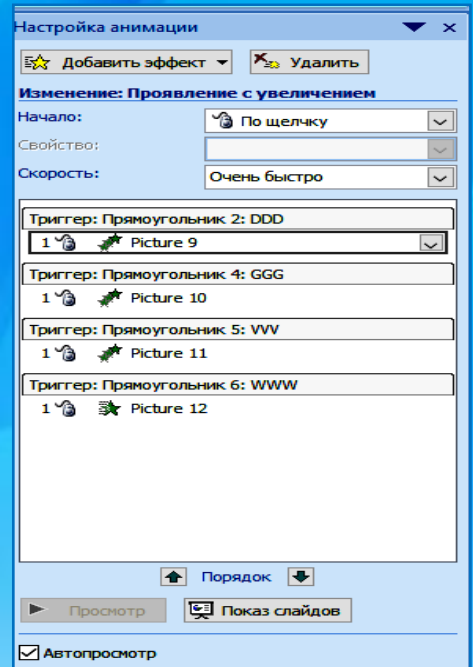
Настройка анимации

Добавить эффект

Удалить

Изменение: Проявление с увеличением

Начало:

По щелчку

Свойство:

Скорость:

Очень быстро

Триггер: Прямоугольник 2: DDD

1 Picture 9

Триггер: Прямоугольник 4: GGG

1 Picture 10

Триггер: Прямоугольник 5: VVV

1 Picture 11

Триггер: Прямоугольник 6: WWW

1 Picture 12

Порядок

Просмотр

Показ слайдов

Автопросмотр